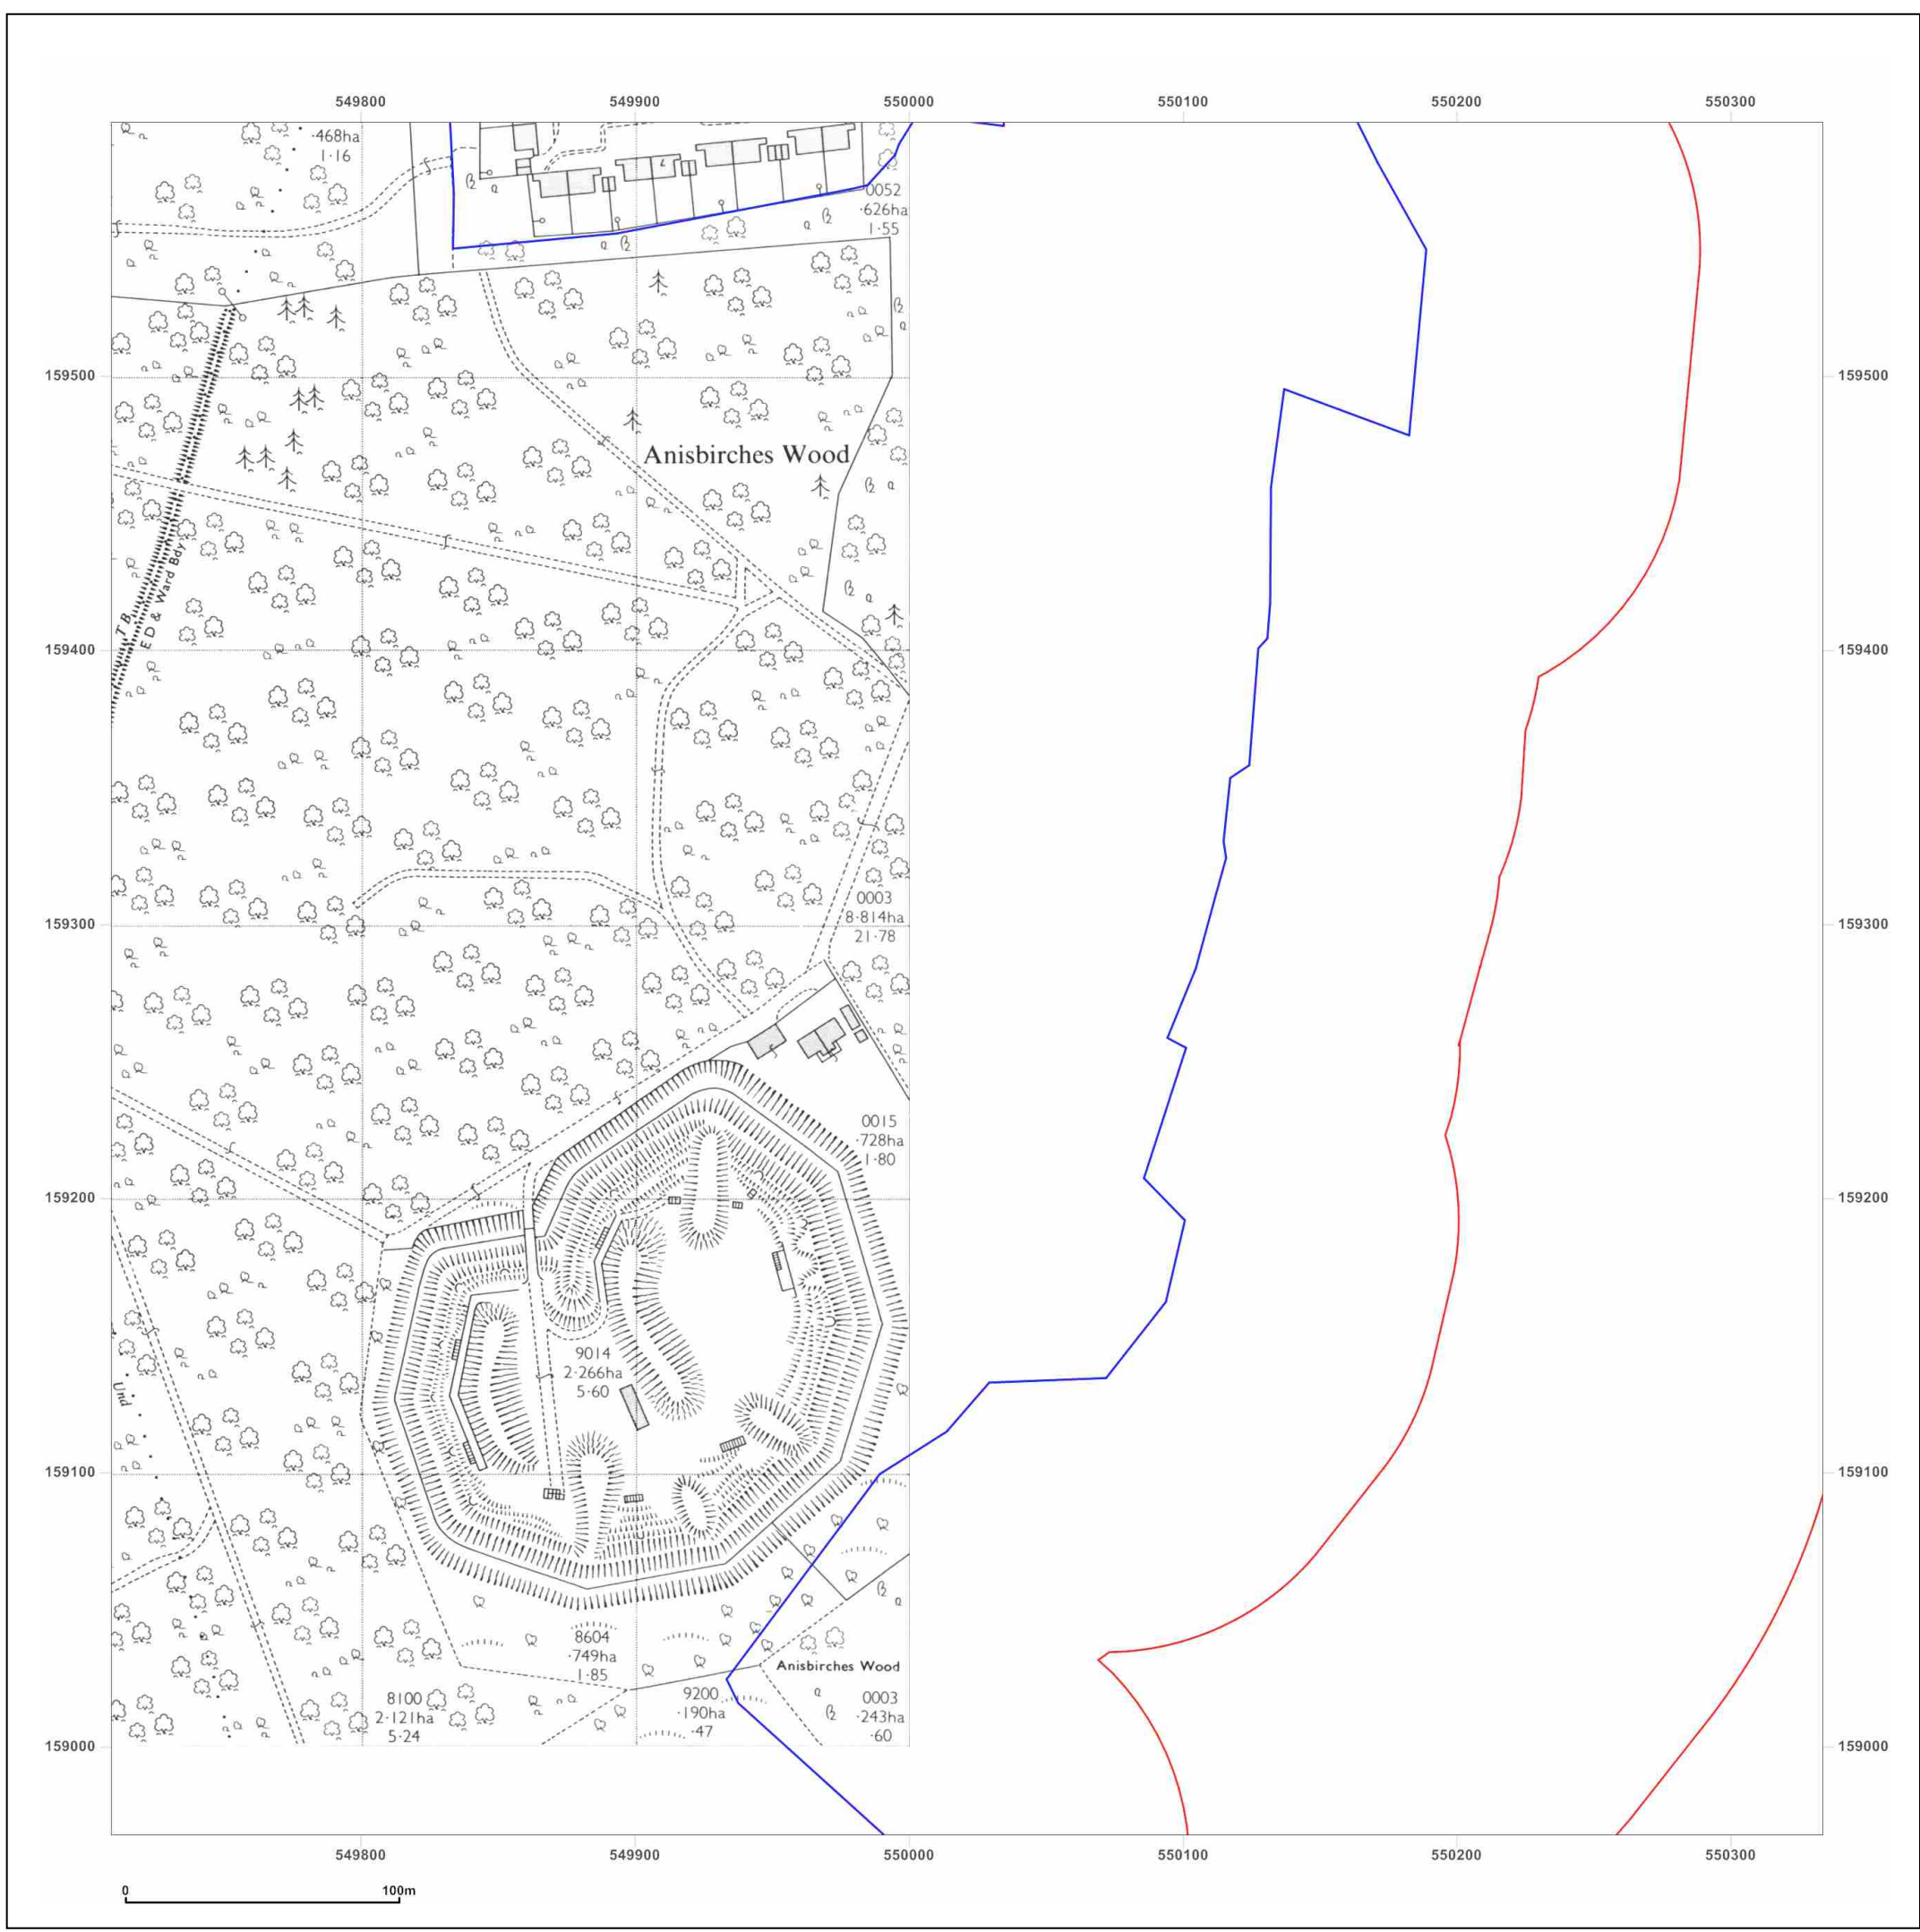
549800 549900 550000 550100 550200 550300

·468ha
1·16

0052
·626ha
1·55

159500

Anisbirches Wood

T B
E D & Ward Bdy

159400

159300

0003
8·814ha
21·78

0015
·728ha
1·80

159200

9014
2·266ha
5·60

Und

159100

8604
·749ha
1·85

Anisbirches Wood

8100
2·121ha
5·24

9200
·190ha
·47

0003
·243ha
·60

159000

549800 549900 550000 550100 550200 550300

0
100m